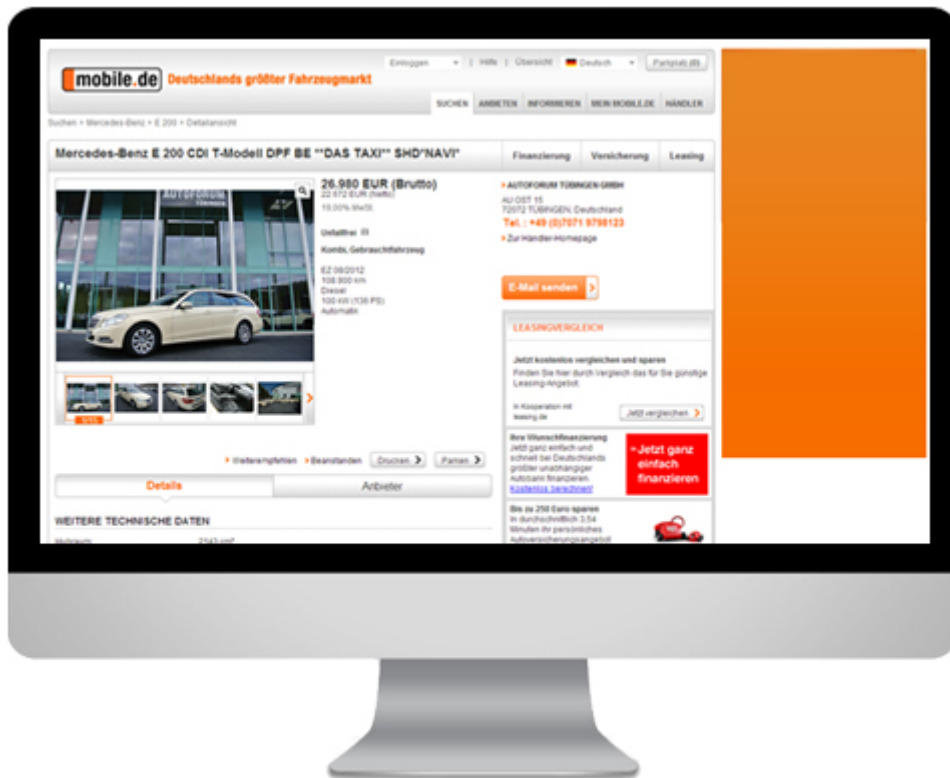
mobile.de Deutschlands größter Fahrzeugmarkt

Einloggen | Hilfe | Übersicht | Deutsch | Parkplatz (0)

SUCHEN | ANBIETEN | INFORMIEREN | MEIN MOBILE.DE | HÄNDLER

Suchen > Mercedes-Benz > E 200 > Detailansicht

Mercedes-Benz E 200 CDI T-Modell DPF BE **DAS TAXI** SHD*NAVI*

Finanzierung | Versicherung | Leasing

26.980 EUR (Brutto)
22.672 EUR (Netto)
19,00% MwSt.

Unfallfrei
Kombi, Gebrauchtfahrzeug

EZ 08/2012
108.800 km
Diesel
100 kW (136 PS)
Automatik

AUTOFORUM TÜBINGEN GMBH
AU OST 15
72072 TÜBINGEN, Deutschland
Tel.: +49 (0)7071 9798123
Zur Händler-Homepage

E-Mail senden

LEASINGVERGLEICH

Jetzt kostenlos vergleichen und sparen
Finden Sie hier durch Vergleich das für Sie günstige Leasing-Angebot.

In Kooperation mit leasing.de

Jetzt vergleichen

Ihre Wunschfinanzierung
Jetzt ganz einfach und schnell bei Deutschlands größter unabhängiger Autobank finanzieren.
Kostenlos berechnen!

Jetzt ganz einfach finanzieren

Bis zu 250 Euro sparen
In durchschnittlich 3:54 Minuten Ihr persönliches Autoversicherungsangebot

Weiterempfehlen | Beanstanden | Drucken | Parken

Details | Anbieter

WEITERE TECHNISCHE DATEN

Hubraum 2143 cm³